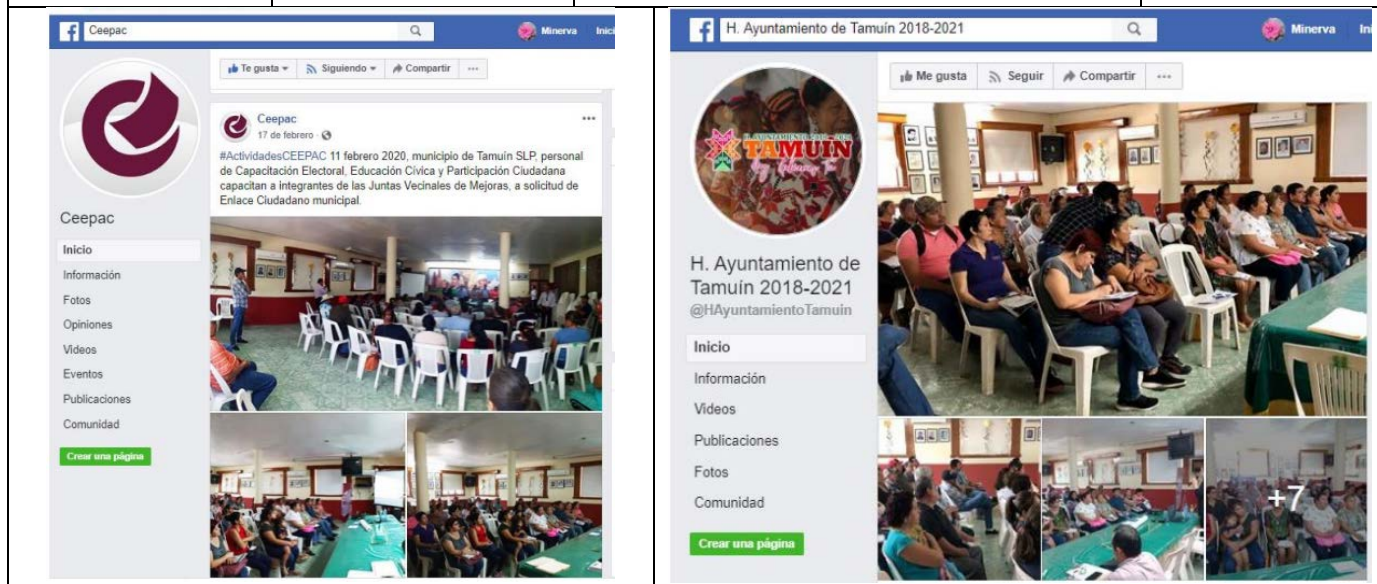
Ceepac

Minerva Inici

Te gusta Siguiendo Compartir ...

Ceepac

Inicio
Información
Fotos
Opiniones
Videos
Eventos
Publicaciones
Comunidad

Crear una página

Ceepac
17 de febrero

#ActividadesCEEPAC 11 febrero 2020, municipio de Tamuín SLP, personal de Capacitación Electoral, Educación Cívica y Participación Ciudadana capacitan a integrantes de las Juntas Vecinales de Mejoras, a solicitud de Enlace Ciudadano municipal.

H. Ayuntamiento de Tamuín 2018-2021

Minerva Ini

Me gusta Seguir Compartir ...

H. AYUNTAMIENTO 2018 - 2021
TAMUÍN

H. Ayuntamiento de Tamuín 2018-2021
@HAyuntamientoTamuin

Inicio
Información
Videos
Publicaciones
Fotos
Comunidad

Crear una página

+7